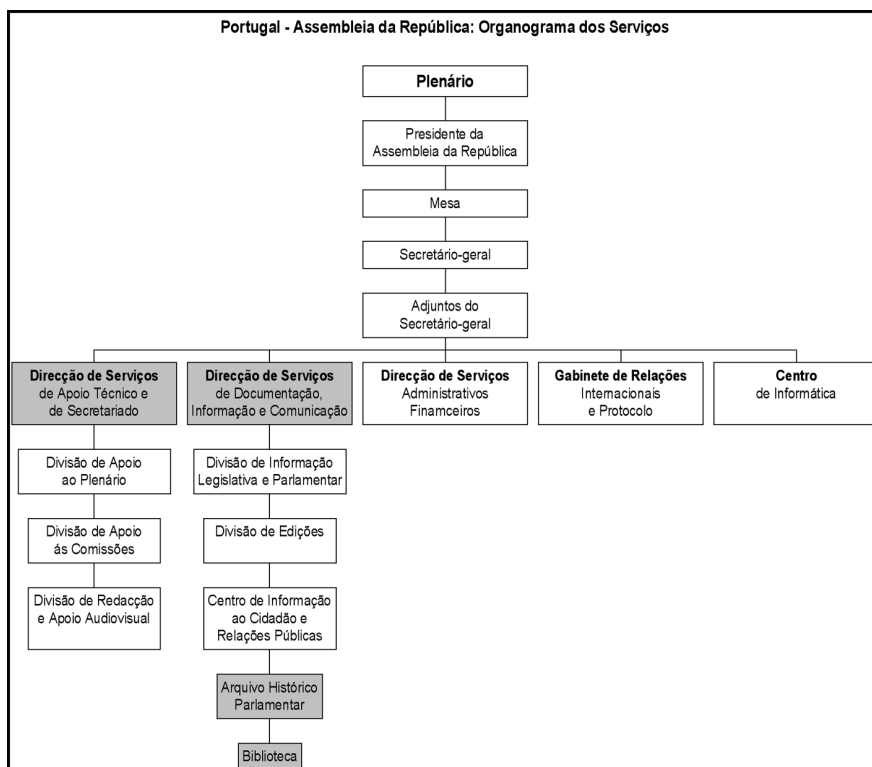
Portugal - Assembleia da República: Organograma dos Serviços

Plenário

Presidente da Assembleia da República

Mesa

Secretário-geral

Adjuntos do Secretário-geral

Direcção de Serviços de Apoio Técnico e de Secretariado

Direcção de Serviços de Documentação, Informação e Comunicação

Direcção de Serviços Administrativos Financeiros

Gabinete de Relações Internacionais e Protocolo

Centro de Informática

Divisão de Apoio ao Plenário

Divisão de Apoio ás Comissões

Divisão de Redacção e Apoio Audiovisual

Divisão de Informação Legislativa e Parlamentar

Divisão de Edições

Centro de Informação ao Cidadão e Relações Públicas

Arquivo Histórico Parlamentar

Biblioteca